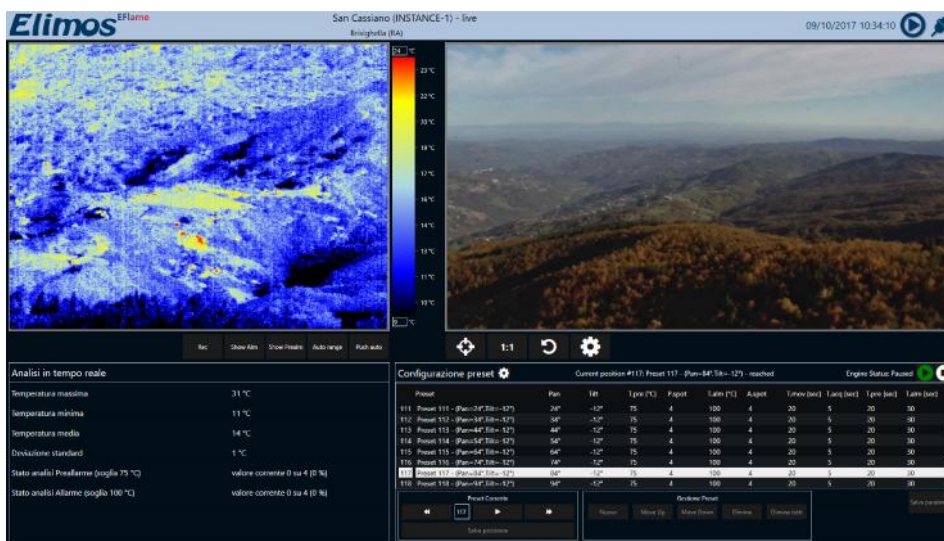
Elimos EFlame

San Cassiano (INSTANCE-1) - live
Brisighella (RA)

09/10/2017 10:34:10

24 °C
23 °C
22 °C
20 °C
18 °C
17 °C
16 °C
14 °C
13 °C
11 °C
10 °C
8 °C

Rec Show Alm Show Prealm Auto range Push auto

1:1

Analisi in tempo reale

| | |
|---|---|
| Temperatura massima | 31 °C |
| Temperatura minima | 11 °C |
| Temperatura media | 14 °C |
| Deviazione standard | 1 °C |
| Stato analisi Preallarme (soglia 75 °C) | valore corrente 0 su 4 (0 %) |
| Stato analisi Allarme (soglia 100 °C) | valore corrente 0 su 4 (0 %) |

Configurazione preset

Current position #117: Preset 117 - (Pan=84°,Tilt=-12°) - reached

Engine Status: Paused

| | Preset | Pan | Tilt | T.pre (°C) | P.apot | T.alm (°C) | A.apot | T.mov (sec) | T.acq (sec) | T.pre (sec) | T.alm (sec) |
|---|---|---|---|---|---|---|---|---|---|---|---|
| 111 | Preset 111 - (Pan=24°,Tilt=-12°) | 24° | -12° | 75 | 4 | 100 | 4 | 20 | 5 | 20 | 30 |
| 112 | Preset 112 - (Pan=34°,Tilt=-12°) | 34° | -12° | 75 | 4 | 100 | 4 | 20 | 5 | 20 | 30 |
| 113 | Preset 113 - (Pan=44°,Tilt=-12°) | 44° | -12° | 75 | 4 | 100 | 4 | 20 | 5 | 20 | 30 |
| 114 | Preset 114 - (Pan=54°,Tilt=-12°) | 54° | -12° | 75 | 4 | 100 | 4 | 20 | 5 | 20 | 30 |
| 115 | Preset 115 - (Pan=64°,Tilt=-12°) | 64° | -12° | 75 | 4 | 100 | 4 | 20 | 5 | 20 | 30 |
| 116 | Preset 116 - (Pan=74°,Tilt=-12°) | 74° | -12° | 75 | 4 | 100 | 4 | 20 | 5 | 20 | 30 |
| 117 | Preset 117 - (Pan=84°,Tilt=-12°) | 84° | -12° | 75 | 4 | 100 | 4 | 20 | 5 | 20 | 30 |
| 118 | Preset 118 - (Pan=94°,Tilt=-12°) | 94° | -12° | 75 | 4 | 100 | 4 | 20 | 5 | 20 | 30 |

Preset Corrente
117
Salva posizione

Gestione Preset
Nuovo Move Up Move Down Elimina Elimina tutti

Salva parametri